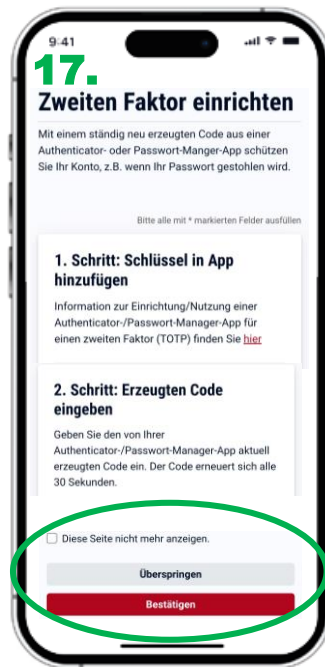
9:41

17.

Zweiten Faktor einrichten

Mit einem ständig neu erzeugten Code aus einer Authenticator- oder Passwort-Manger-App schützen Sie Ihr Konto, z.B. wenn Ihr Passwort gestohlen wird.

Bitte alle mit * markierten Felder ausfüllen

1. Schritt: Schlüssel in App hinzufügen

Information zur Einrichtung/Nutzung einer Authenticator-/Passwort-Manager-App für einen zweiten Faktor (TOTP) finden Sie hier

2. Schritt: Erzeugten Code eingeben

Geben Sie den von Ihrer Authenticator-/Passwort-Manager-App aktuell erzeugten Code ein. Der Code erneuert sich alle 30 Sekunden.

Diese Seite nicht mehr anzeigen.

Überspringen

Bestätigen